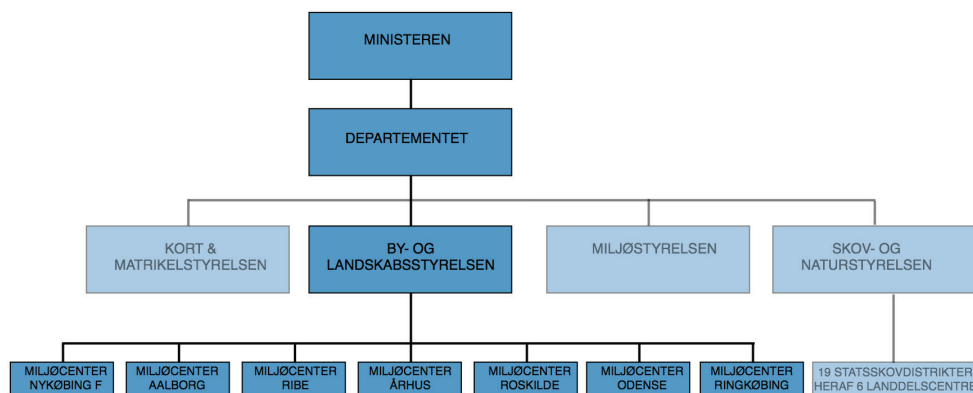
MINISTEREN

DEPARTEMENTET

KORT & MATRIKELSTYRELSEN

BY- OG LANDSKABSSTYRELSEN

MILJØSTYRELSEN

SKOV- OG NATURSTYRELSEN

MILJØCENTER NYKØBING F

MILJØCENTER AALBORG

MILJØCENTER RIBE

MILJØCENTER ÅRHUS

MILJØCENTER ROSKILDE

MILJØCENTER ODENSE

MILJØCENTER RINGKØBING

19 STATSSKOVDISTRIKTER HERAF 6 LANDDELSCENTRE